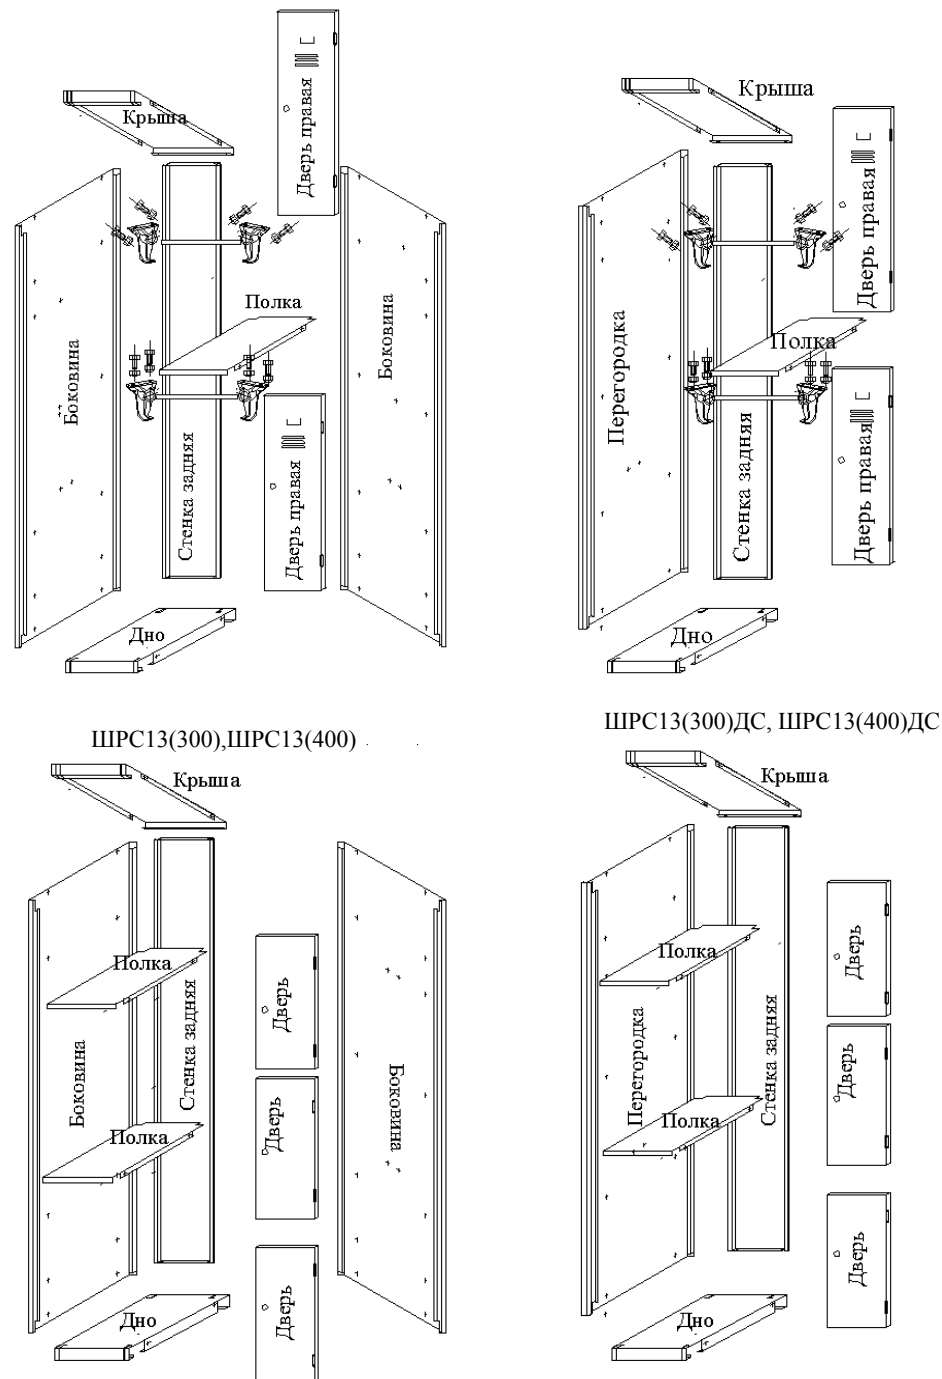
Крыша
Дверь правая
Полка
Боковина
Боковина
Стенка задняя
Дверь правая
Дно

Крыша
Дверь правая
Перегородка
Полка
Стенка задняя
Дверь правая
Дно

ШРС13(300),ШРС13(400)

ШРС13(300)ДС, ШРС13(400)ДС

Крыша
Полка
Стенка задняя
Дверь
Боковина
Боковина
Полка
Дверь
Дно
Дверь

Крыша
Полка
Дверь
Перегородка
Стенка задняя
Полка
Дверь
Дверь
Дно